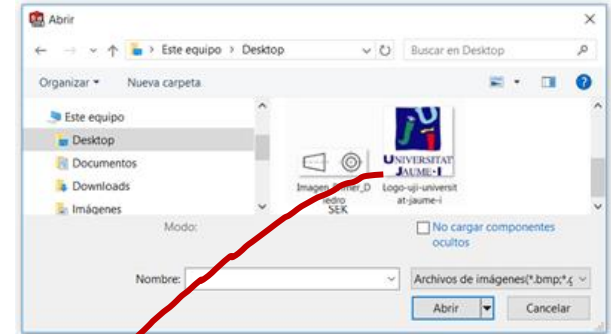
Abrir

Este equipo > Desktop

Buscar en Desktop

Organizar ▾

Nueva carpeta

Este equipo

Desktop

Documentos

Downloads

Imágenes

UNIVERSITAT JAUME·I

Imagen Primer_Diedro SEK

Logo-uji-universitat-jaume-i

Modo:

No cargar componentes ocultos

Nombre:

Archivos de imágenes(*.bmp;*.g

Abrir

Cancelar